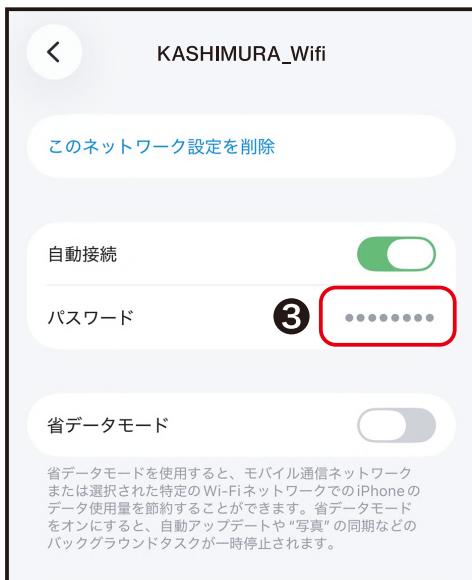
<

KASHIMURA_Wifi

このネットワーク設定を削除

自動接続

パスワード

❸

••••••••

省データモード

省データモードを使用すると、モバイル通信ネットワークまたは選択された特定のWi-FiネットワークでのiPhoneのデータ使用量を節約することができます。省データモードをオンにすると、自動アップデートや"写真"の同期などのバックグラウンドタスクが一時停止されます。